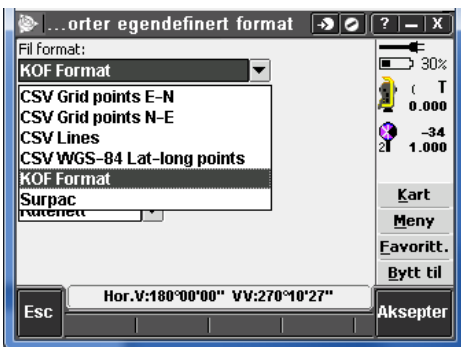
...orter egendefinert format
?
X
Fil format:
KOF Format
CSV Grid points E-N
CSV Grid points N-E
CSV Lines
CSV WGS-84 Lat-long points
KOF Format
Surpac
Katalog
30%
T
0.000
-34
2
1.000
Kart
Meny
Favoritt.
Bytt til
Esc
Hor.V:180°00'00" VV:270°10'27"
Aksepter